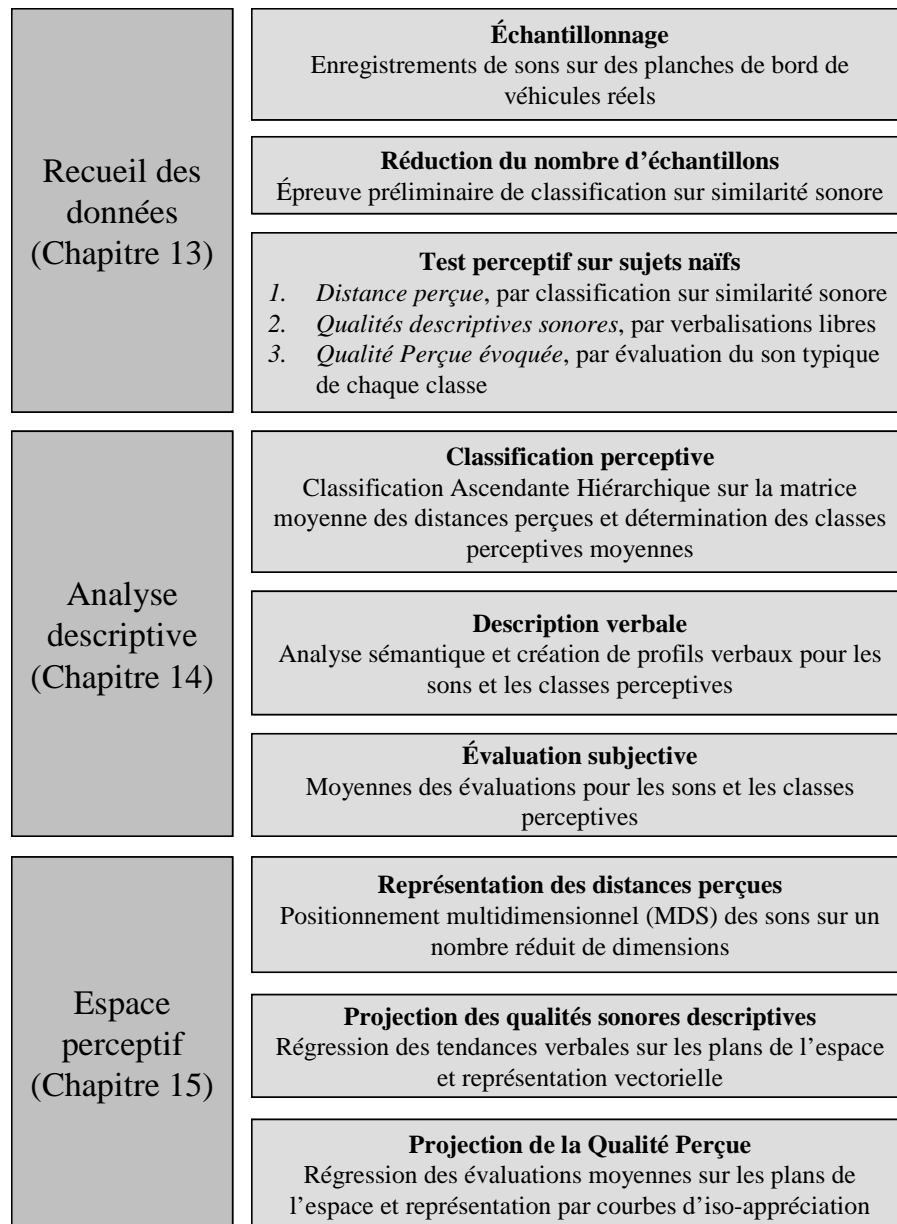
Recueil des données (Chapitre 13)

**Échantillonnage**
Enregistrements de sons sur des planches de bord de véhicules réels

**Réduction du nombre d'échantillons**
Épreuve préliminaire de classification sur similarité sonore

**Test perceptif sur sujets naïfs**
1. *Distance perçue*, par classification sur similarité sonore
2. *Qualités descriptives sonores*, par verbalisations libres
3. *Qualité Perçue évoquée*, par évaluation du son typique de chaque classe

Analyse descriptive (Chapitre 14)

**Classification perceptive**
Classification Ascendante Hiérarchique sur la matrice moyenne des distances perçues et détermination des classes perceptives moyennes

**Description verbale**
Analyse sémantique et création de profils verbaux pour les sons et les classes perceptives

**Évaluation subjective**
Moyennes des évaluations pour les sons et les classes perceptives

Espace perceptif (Chapitre 15)

**Représentation des distances perçues**
Positionnement multidimensionnel (MDS) des sons sur un nombre réduit de dimensions

**Projection des qualités sonores descriptives**
Régression des tendances verbales sur les plans de l'espace et représentation vectorielle

**Projection de la Qualité Perçue**
Régression des évaluations moyennes sur les plans de l'espace et représentation par courbes d'iso-appréciation